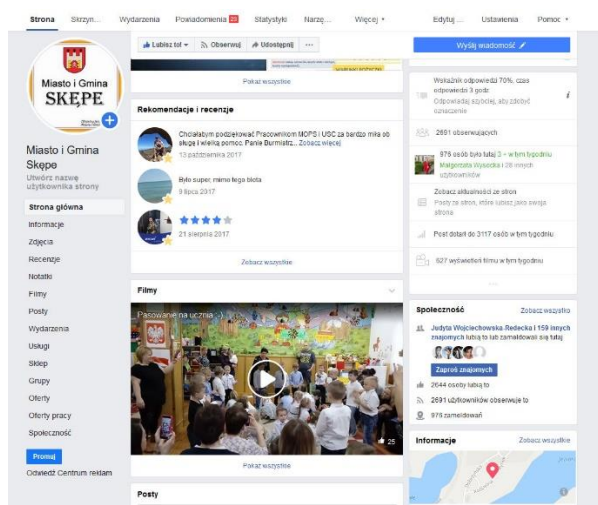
Strona Skrzyn... Wydarzenia Powiadomienia 23 Statystyki Narzę... Więcej ▾ Edytuj... Ustawienia Pomoc ▾

Miasto i Gmina SKĘPE

Miasto i Gmina Skępe
Utwórz nazwę użytkownika strony

Strona główna
Informacje
Zdjęcia
Recenzje
Notatki
Filmy
Posty
Wydarzenia
Usługi
Sklep
Grupy
Oferty
Oferty pracy
Społeczność

Promuj
Odwiedź Centrum reklam

Lubisz to! ▾ Obserwuj Udostępnij ...

Pokaż wszystkie

Rekomendacje i recenzje

Chciałabym podziękować Pracownikom MOPS i USC za bardzo miłą ob sługę i wielką pomoc. Panie Burmistrz... Zobacz więcej
13 października 2017

Było super, mimo tego błota
8 lipca 2017

21 sierpnia 2017

Zobacz wszystkie

Filmy

Pasowanie na ucznia :-)

25

Pokaż wszystkie

Posty

Wyślij wiadomość

Wskaźnik odpowiedzi 70%, czas odpowiedzi 3 godz.
Odpowiadaj szybciej, aby zdobyć oznaczenie

2691 obserwujących

978 osób było tutaj 3 w tym tygodniu
Małgorzata Wysocka i 28 innych użytkowników

Zobacz aktualności ze stron
Posty ze stron, które lubisz jako swoja strona

Post dotarł do 3117 osób w tym tygodniu

827 wyświetleń filmu w tym tygodniu

Społeczność
Zobacz wszystko

Judyta Wojciechowska.Redecka i 159 innych znajomych lubią to lub zaznaczył się tutaj

Zaproś znajomych

2644 osoby lubią to
2691 użytkowników obserwuje to
976 zameldowań

Informacje
Zobacz wszystko